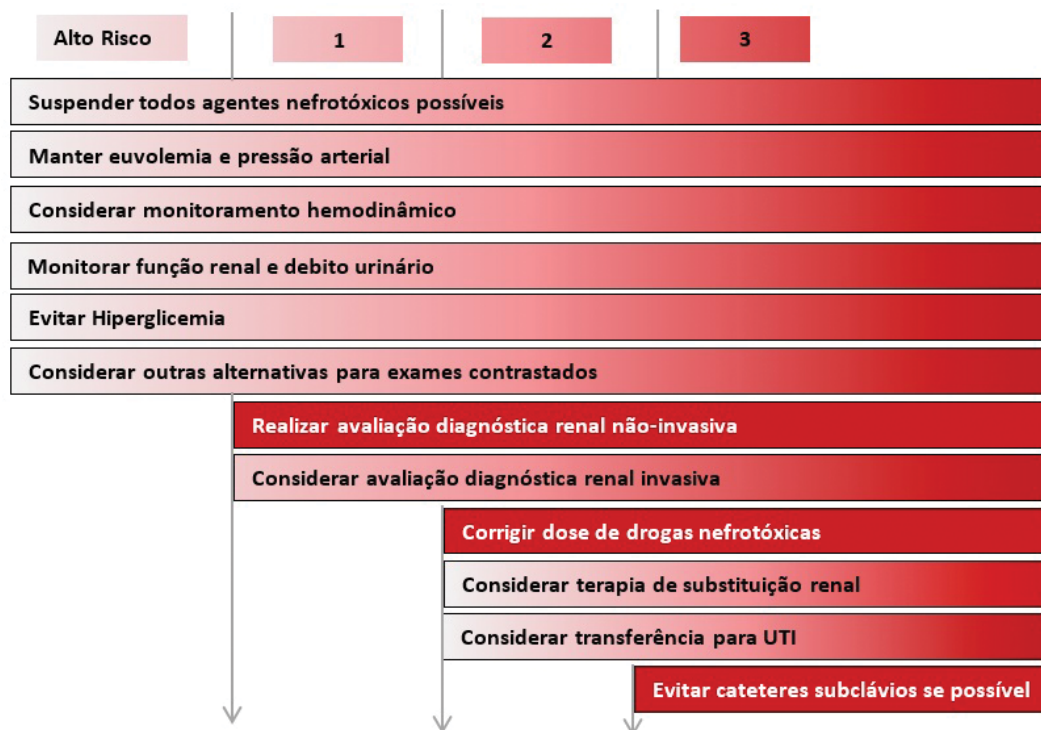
Alto Risco

1

2

3

Suspender todos agentes nefrotóxicos possíveis

Manter euvolemia e pressão arterial

Considerar monitoramento hemodinâmico

Monitorar função renal e debito urinário

Evitar Hiperglicemia

Considerar outras alternativas para exames contrastados

Realizar avaliação diagnóstica renal não-invasiva

Considerar avaliação diagnóstica renal invasiva

Corrigir dose de drogas nefrotóxicas

Considerar terapia de substituição renal

Considerar transferência para UTI

Evitar cateteres subclávios se possível